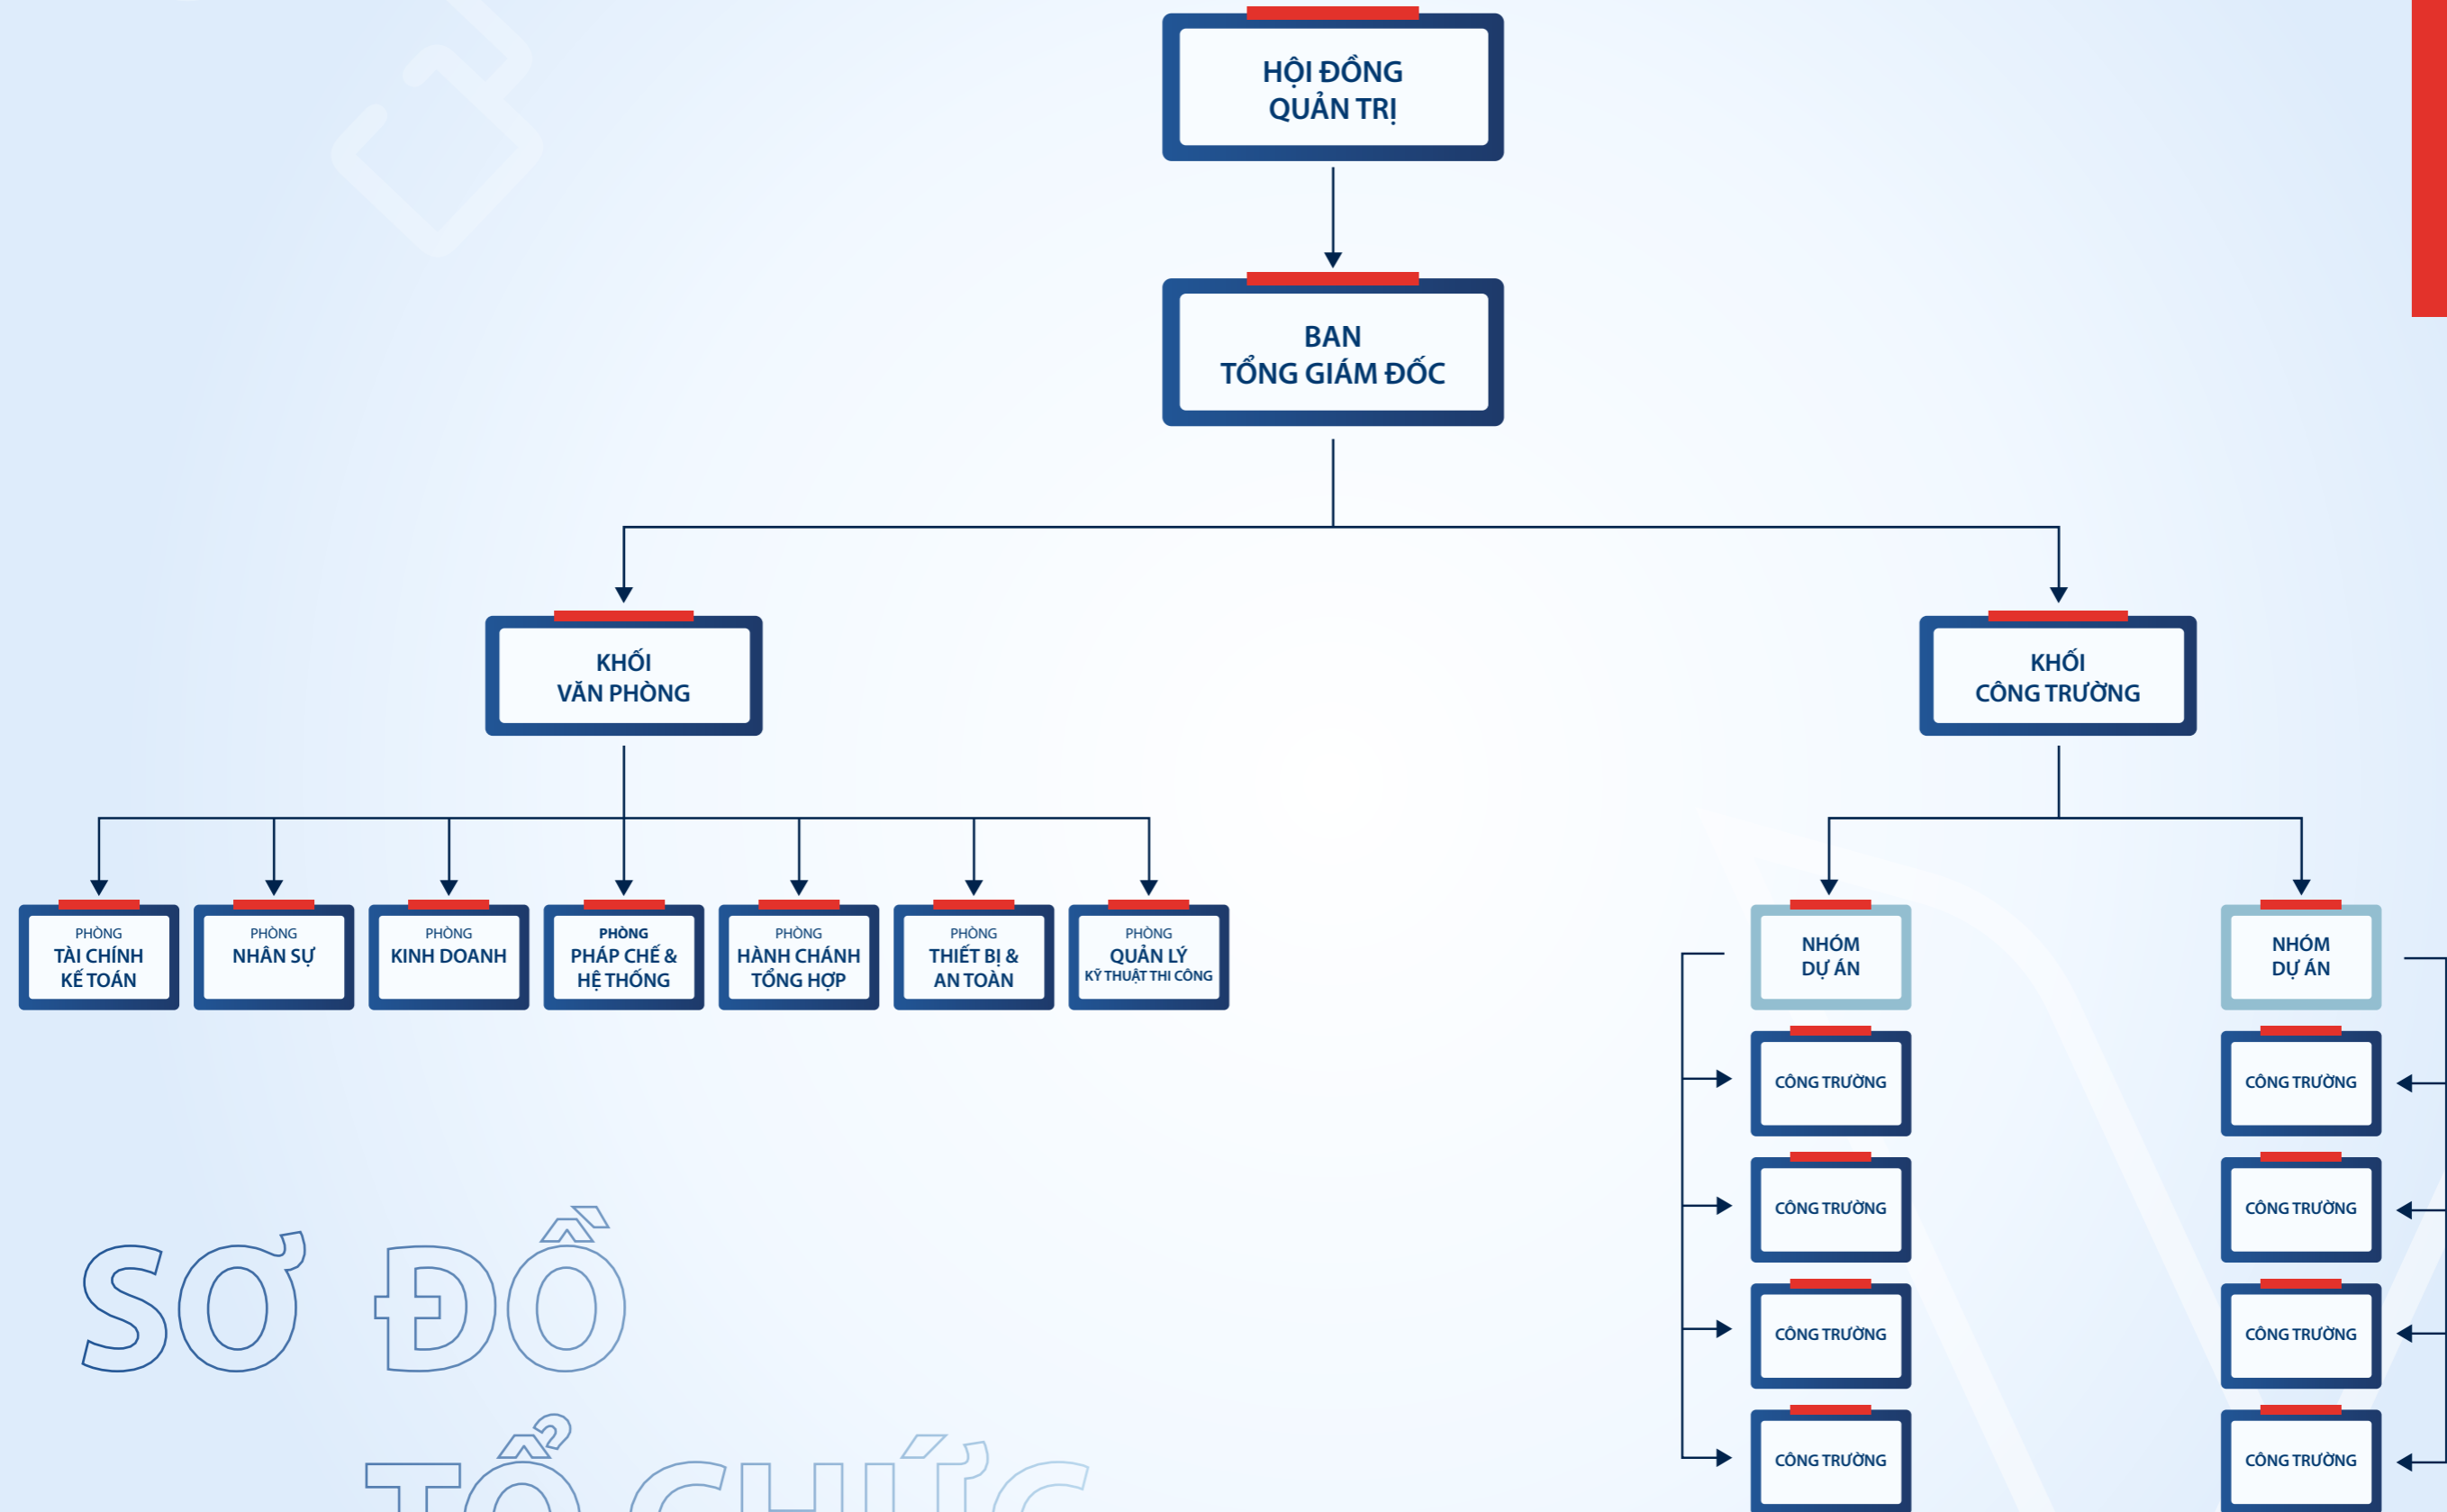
HỘI ĐỒNG QUẢN TRỊ

BAN TỔNG GIÁM ĐỐC

KHỐI VĂN PHÒNG

KHỐI CÔNG TRƯỜNG

PHÒNG TÀI CHÍNH KẾ TOÁN

PHÒNG NHÂN SỰ

PHÒNG KINH DOANH

PHÒNG PHÁP CHẾ & HỆ THỐNG

PHÒNG HÀNH CHÁNH TỔNG HỢP

PHÒNG THIẾT BỊ & AN TOÀN

PHÒNG QUẢN LÝ KỸ THUẬT THI CÔNG

NHÓM DỰ ÁN

NHÓM DỰ ÁN

CÔNG TRƯỜNG

CÔNG TRƯỜNG

CÔNG TRƯỜNG

CÔNG TRƯỜNG

CÔNG TRƯỜNG

CÔNG TRƯỜNG

CÔNG TRƯỜNG

CÔNG TRƯỜNG

SƠ ĐỒ

TỔ CHỨC